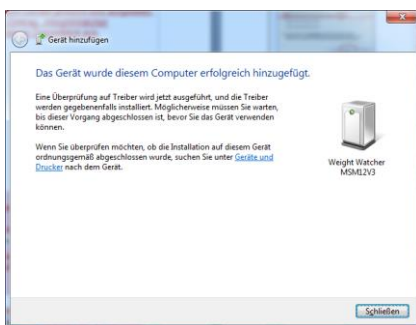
Gerät hinzufügen

Das Gerät wurde diesem Computer erfolgreich hinzugefügt.

Eine Überprüfung auf Treiber wird jetzt ausgeführt, und die Treiber werden gegebenenfalls installiert. Möglicherweise müssen Sie warten, bis dieser Vorgang abgeschlossen ist, bevor Sie das Gerät verwenden können.

Wenn Sie überprüfen möchten, ob die Installation auf diesem Gerät ordnungsgemäß abgeschlossen wurde, suchen Sie unter Geräte und Drucker nach dem Gerät.

Weight Watcher MSM12V3

Schließen